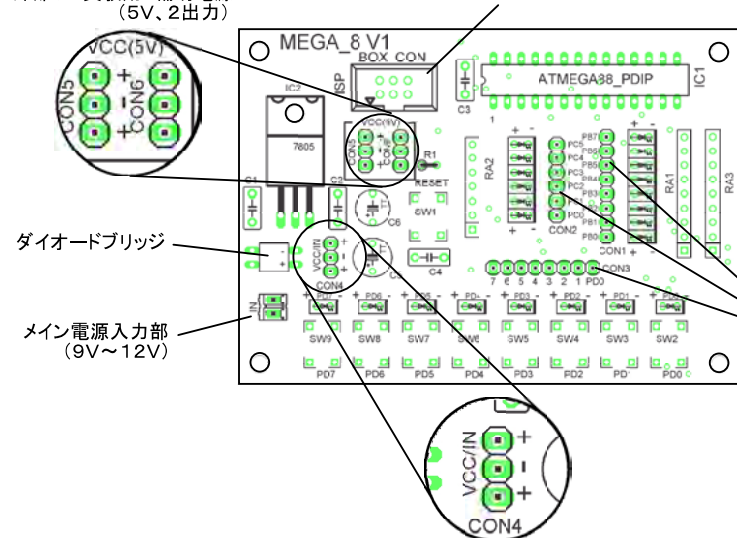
(5V、2出力)

VCC(5V)
CON5
+
-
+
CON6

MEGA_8 V1
BOX_CON
ISP
IC2
7805
C3
ATMEGA88_PDIP
IC1
1
VCC(5V)
CON5
CON6
R1
RESET
C1
C2
C6
SW1
RA2
PC5
PC4
PC3
PC2
PC1
PC0
CON2
PB7
PB6
PB5
PB4
PB3
PB2
PB1
PB0
CON1
RA1
RA3
C4
7 6 5 4 3 2 1 PD3
CON3

ダイオードブリッジ
VCC/IN
CON4
C5

メイン電源入力部
(9V～12V)
IN
PD7 PD6 PD5 PD4 PD3 PD2 PD1 PD0
SW9 SW8 SW7 SW6 SW5 SW4 SW3 SW2
PD7 PD6 PD5 PD4 PD3 PD2 PD1 PD0

VCC/IN
+
-
+
CON4